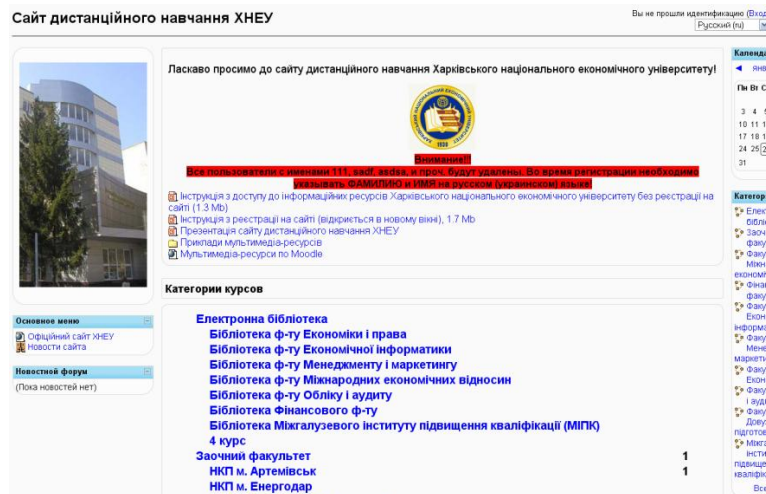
Сайт дистанційного навчання ХНЕУ

Вы не прошли идентификацию (Вход
Русский (ru)

Ласкаво просимо до сайту дистанційного навчання Харківського національного економічного університету!

1930

Внимание!!
Все пользователи с именами 111, sadf, asdas, и проч. будут удалены. Во время регистрации необходимо указывать ФАМИЛИЮ и ИМЯ на русском (украинском) языке!

Інструкція з доступу до інформаційних ресурсів Харківського національного економічного університету без реєстрації на сайті (1.3 Mb)
Інструкція з реєстрації на сайті (відкриється в новому вікні), 1.7 Mb
Презентація сайту дистанційного навчання ХНЕУ
Приклади мультимедіа-ресурсів
Мультимедіа-ресурси по Moodle

Категории курсов

Електронна бібліотека
Бібліотека ф-ту Економіки і права
Бібліотека ф-ту Економічної інформатики
Бібліотека ф-ту Менеджменту і маркетингу
Бібліотека ф-ту Міжнародних економічних відносин
Бібліотека ф-ту Обліку і аудиту
Бібліотека Фінансового ф-ту
Бібліотека Міжгалузевого інституту підвищення кваліфікації (МІПК)
4 курс
Заочний факультет 1
НКП м. Артемівськ 1
НКП м. Енергодар

Основное меню
Офіційний сайт ХНЕУ
Новости сайта

Новостной форум
(Пока новостей нет)

Календ
◄ янв
Пн Вт С
3 4 5
10 11 1
17 18 1
24 25 2
31

Категор
Елек бібліо
Заоч факу
Факу Міжн економ
Фінан факу
Факу Екон інформ
Факу Мене маркетин
Факу Екон
Факу і ауди
Факу Довуз підготов
Міжга інсти підвище кваліфі
Все